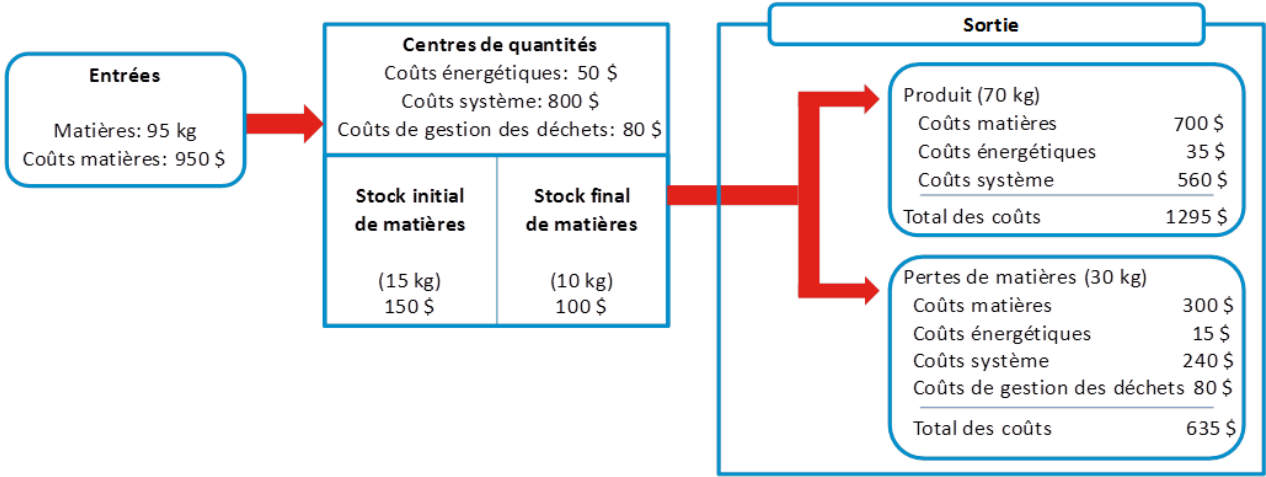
Entrées

Matières: 95 kg
Coûts matières: 950 $

Centres de quantités
Coûts énergétiques: 50 $
Coûts système: 800 $
Coûts de gestion des déchets: 80 $

Stock initial de matières

(15 kg)
150 $

Stock final de matières

(10 kg)
100 $

Sortie

Produit (70 kg)

| | |
|---|---|
| Coûts matières | 700 $ |
| Coûts énergétiques | 35 $ |
| Coûts système | 560 $ |
| Total des coûts | 1295 $ |

Pertes de matières (30 kg)

| | |
|---|---|
| Coûts matières | 300 $ |
| Coûts énergétiques | 15 $ |
| Coûts système | 240 $ |
| Coûts de gestion des déchets | 80 $ |
| Total des coûts | 635 $ |